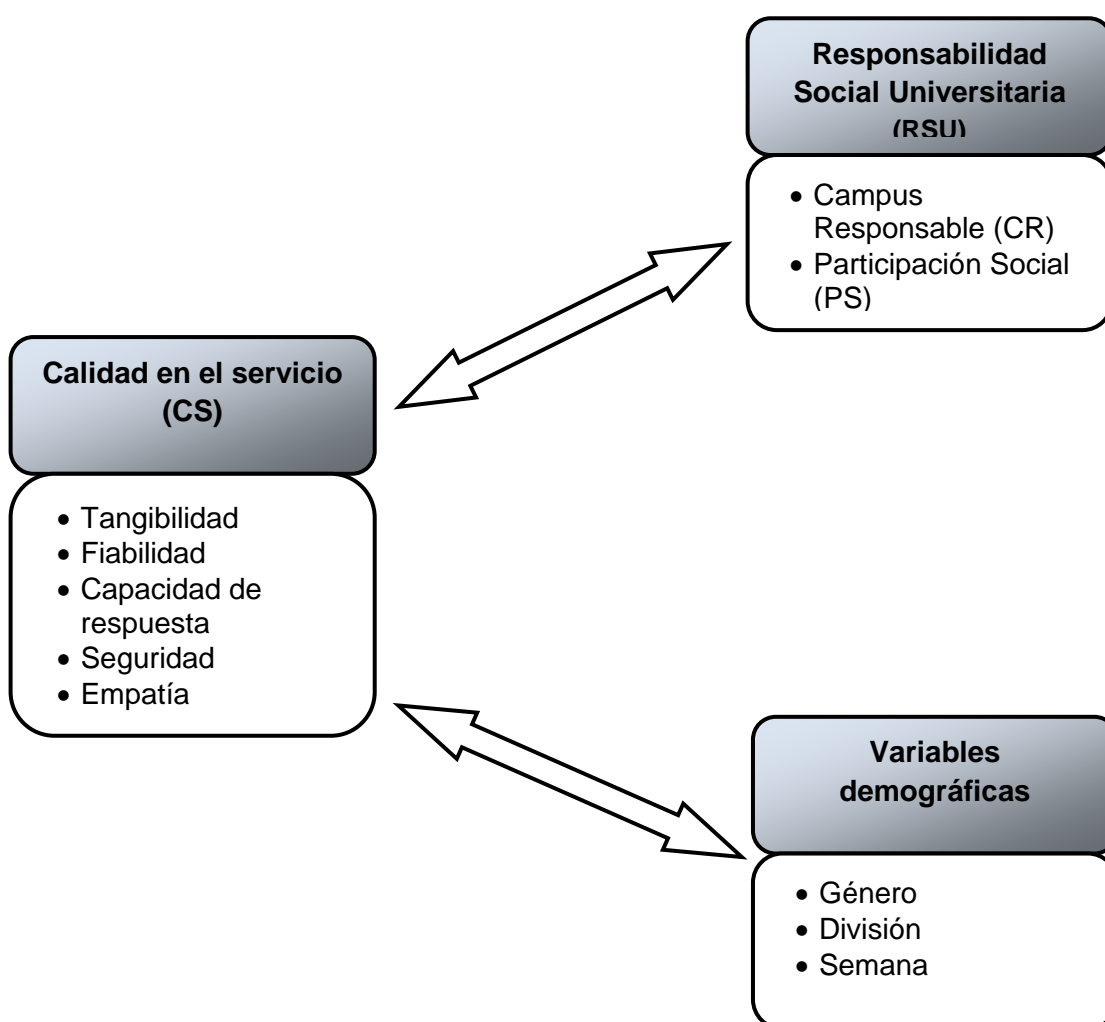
Responsabilidad Social Universitaria (RSU)

- Campus Responsable (CR)
- Participación Social (PS)

Calidad en el servicio (CS)

- Tangibilidad
- Fiabilidad
- Capacidad de respuesta
- Seguridad
- Empatía

Variables demográficas

- Género
- División
- Semana